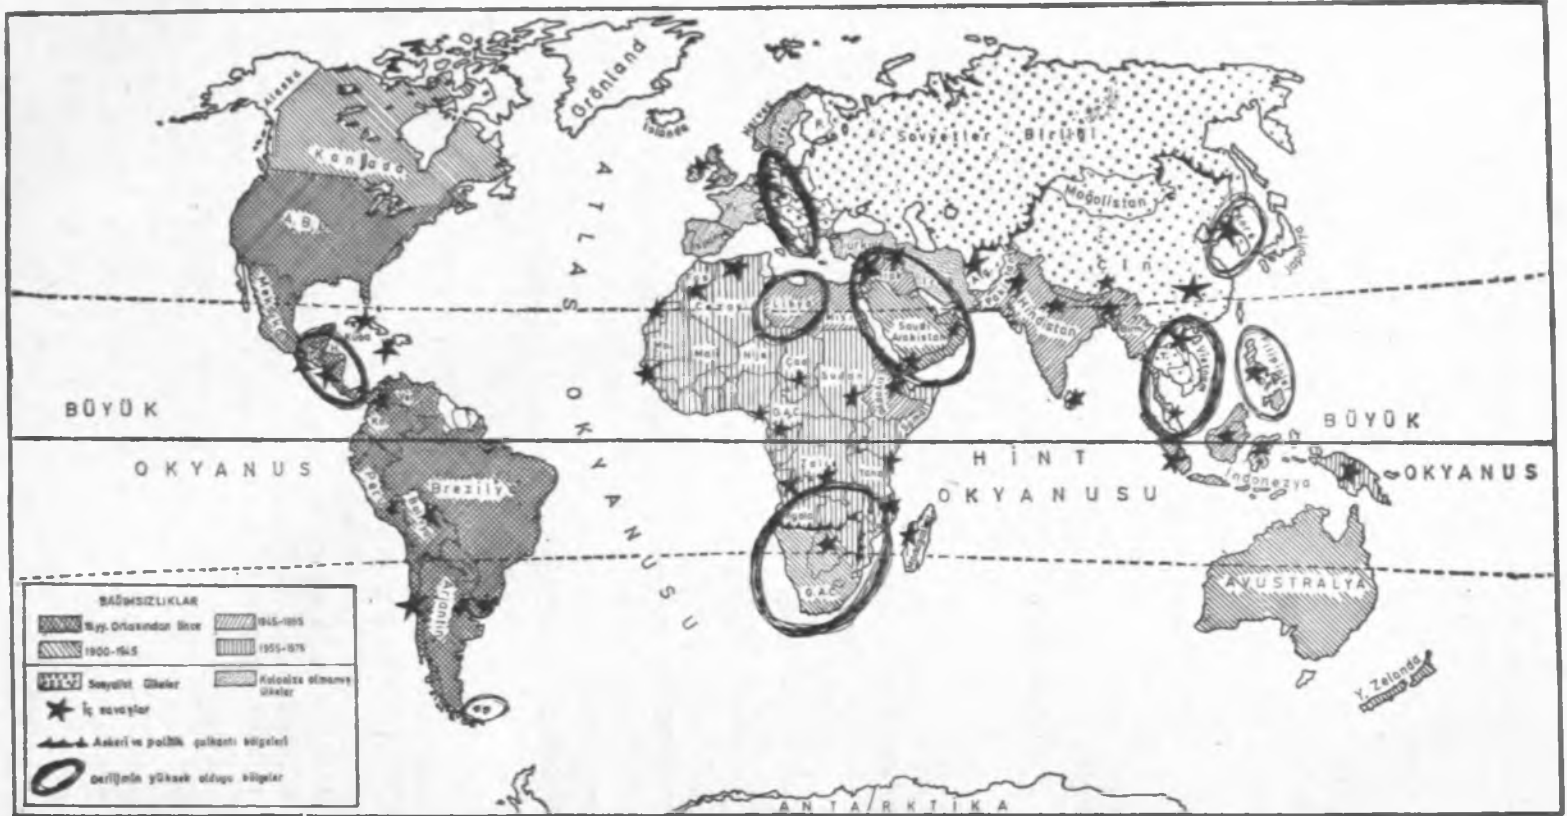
Alaska
Grönland
İzlanda
Kanada
A.B.D.
Meksika
Küba
Sovyetler Birliği
Moğolistan
Ç İ N
Japonya
A T L A S
O K Y A N U S U
Libya
Cezayir
Mısır
Suudi Arabistan
Hindistan
Nijer
Çad
Sudan
Mali
Etiyopya
Zaire
G.A.C.
Brezilya
Peru
Bolivya
Arjantin
B Ü Y Ü K
O K Y A N U S
B Ü Y Ü K
O K Y A N U S
H İ N T
O K Y A N U S U
Endonezya
Filipinler
AVUSTRALYA
Y. Zelanda
A N T A R K T İ K A

BAĞIMSIZLIKLAR
Yüy. Ortasından önce
1945-1955
1900-1945
1955-1975
Sosyalist Ülkeler
Koloniye olmamış ülkeler
İç savaşlar
Askeri ve politik çatışma bölgeleri
Gerilimin yüksek olduğu bölgeler